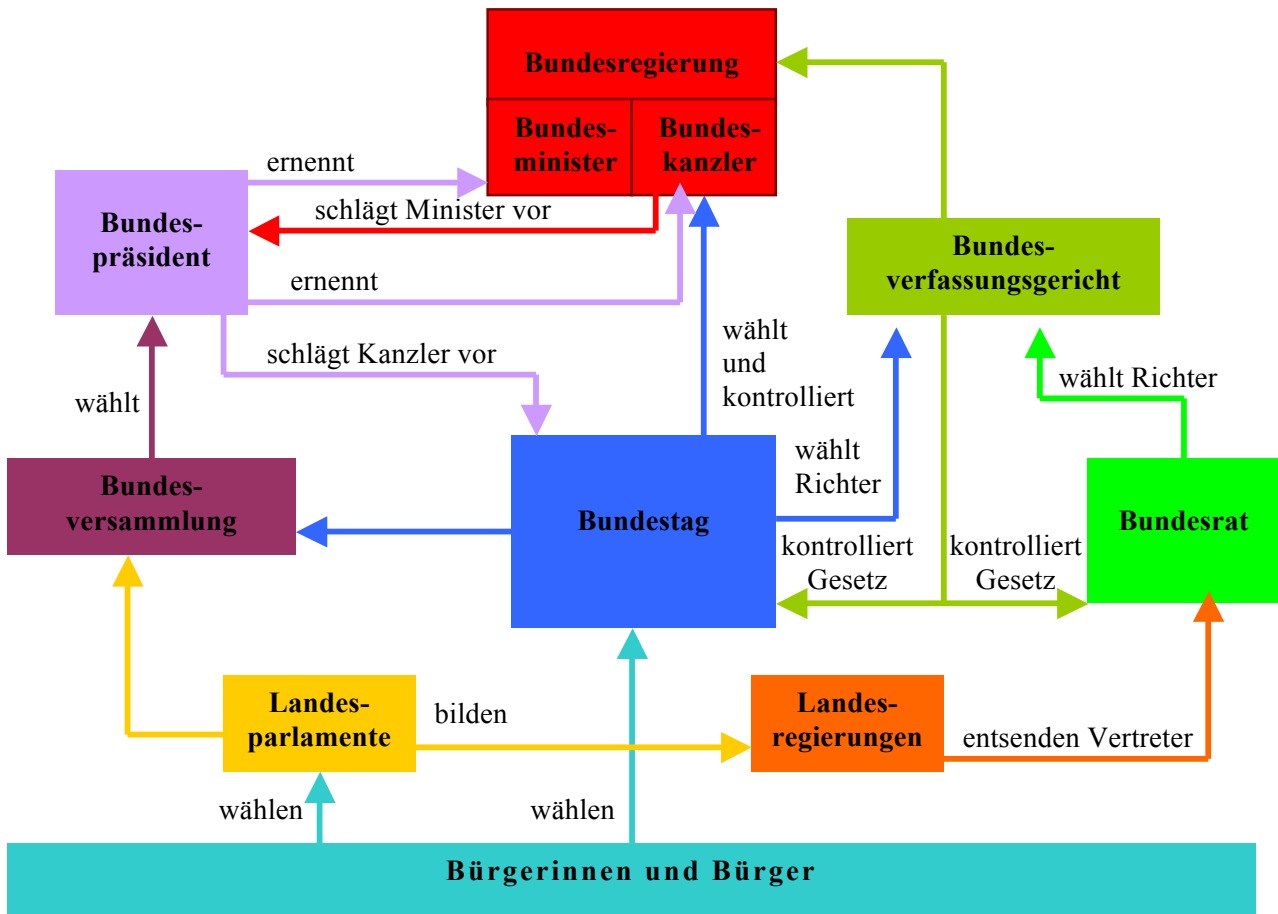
Bundesregierung

Bundesminister

Bundeskanzler

ernennt

Bundespräsident

schlägt Minister vor

ernennt

Bundesverfassungsgericht

wählt und kontrolliert

schlägt Kanzler vor

wählt Richter

wählt

Bundesversammlung

Bundestag

wählt Richter

Bundesrat

kontrolliert Gesetz

kontrolliert Gesetz

Landesparlamente

bilden

Landesregierungen

entsenden Vertreter

wählen

wählen

Bürgerinnen und Bürger